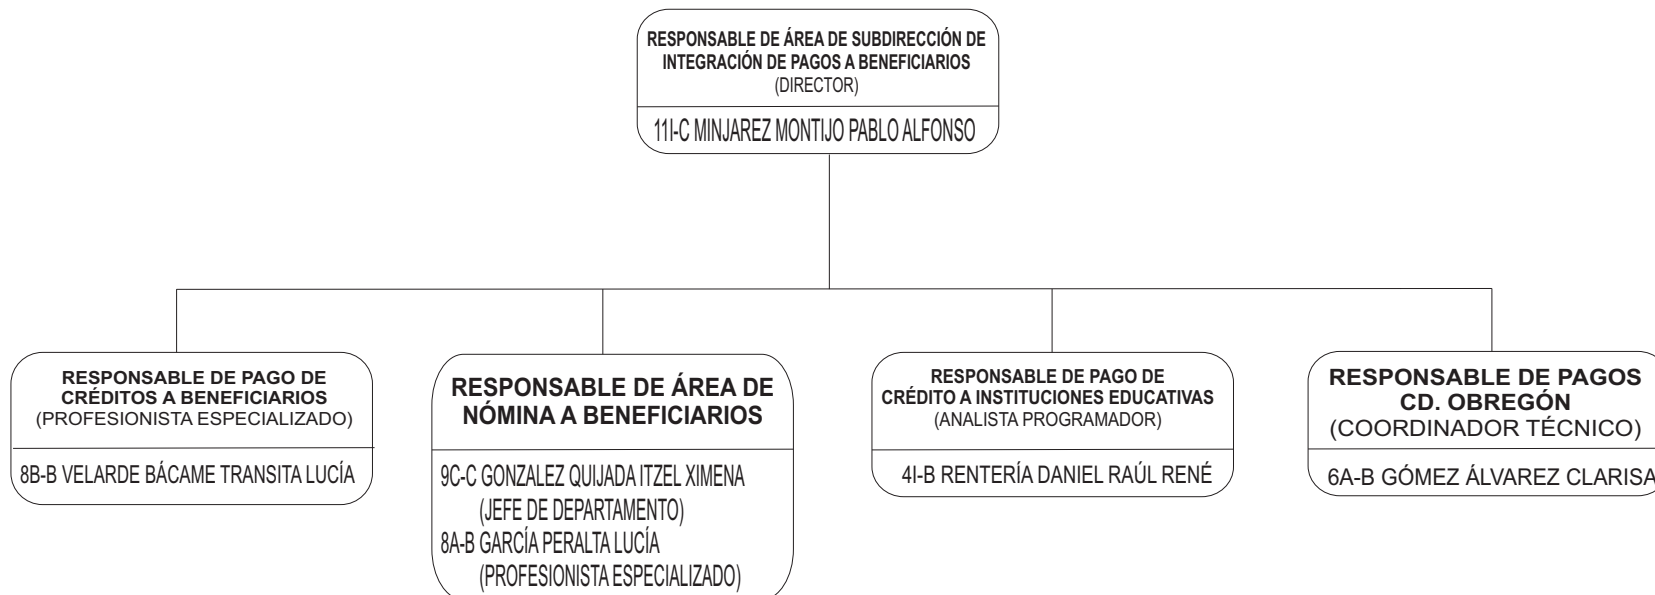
RESPONSABLE DE ÁREA DE SUBDIRECCIÓN DE INTEGRACIÓN DE PAGOS A BENEFICIARIOS
(DIRECTOR)

11I-C MINJAREZ MONTIJO PABLO ALFONSO

RESPONSABLE DE PAGO DE CRÉDITOS A BENEFICIARIOS
(PROFESIONISTA ESPECIALIZADO)

8B-B VELARDE BÁCAME TRANSITA LUCÍA

RESPONSABLE DE ÁREA DE NÓMINA A BENEFICIARIOS

9C-C GONZALEZ QUIJADA ITZEL XIMENA
(JEFE DE DEPARTAMENTO)
8A-B GARCÍA PERALTA LUCÍA
(PROFESIONISTA ESPECIALIZADO)

RESPONSABLE DE PAGO DE CRÉDITO A INSTITUCIONES EDUCATIVAS
(ANALISTA PROGRAMADOR)

4I-B RENTERÍA DANIEL RAÚL RENÉ

RESPONSABLE DE PAGOS CD. OBREGÓN
(COORDINADOR TÉCNICO)

6A-B GÓMEZ ÁLVAREZ CLARISA